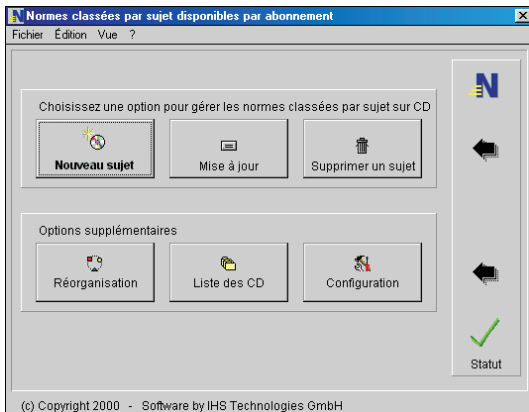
Normes classées par sujet disponibles par abonnement

Fichier Édition Vue ?

Choisissez une option pour gérer les normes classées par sujet sur CD

Nouveau sujet

Mise à jour

Supprimer un sujet

Options supplémentaires

Réorganisation

Liste des CD

Configuration

N

Statut

(c) Copyright 2000 - Software by IHS Technologies GmbH